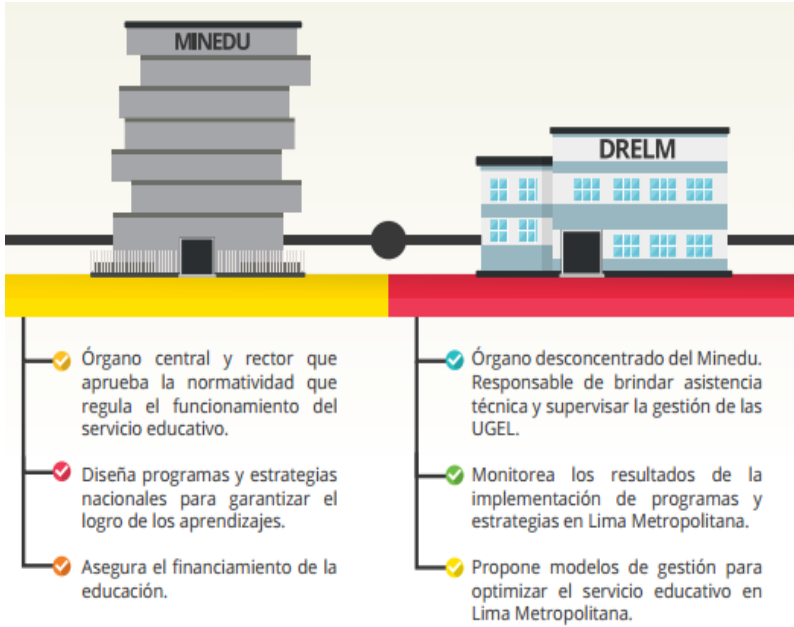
MINEDU

DRELM

Órgano central y rector que aprueba la normatividad que regula el funcionamiento del servicio educativo.

Diseña programas y estrategias nacionales para garantizar el logro de los aprendizajes.

Asegura el financiamiento de la educación.

Órgano desconcentrado del Minedu. Responsable de brindar asistencia técnica y supervisar la gestión de las UGEL.

Monitorea los resultados de la implementación de programas y estrategias en Lima Metropolitana.

Propone modelos de gestión para optimizar el servicio educativo en Lima Metropolitana.